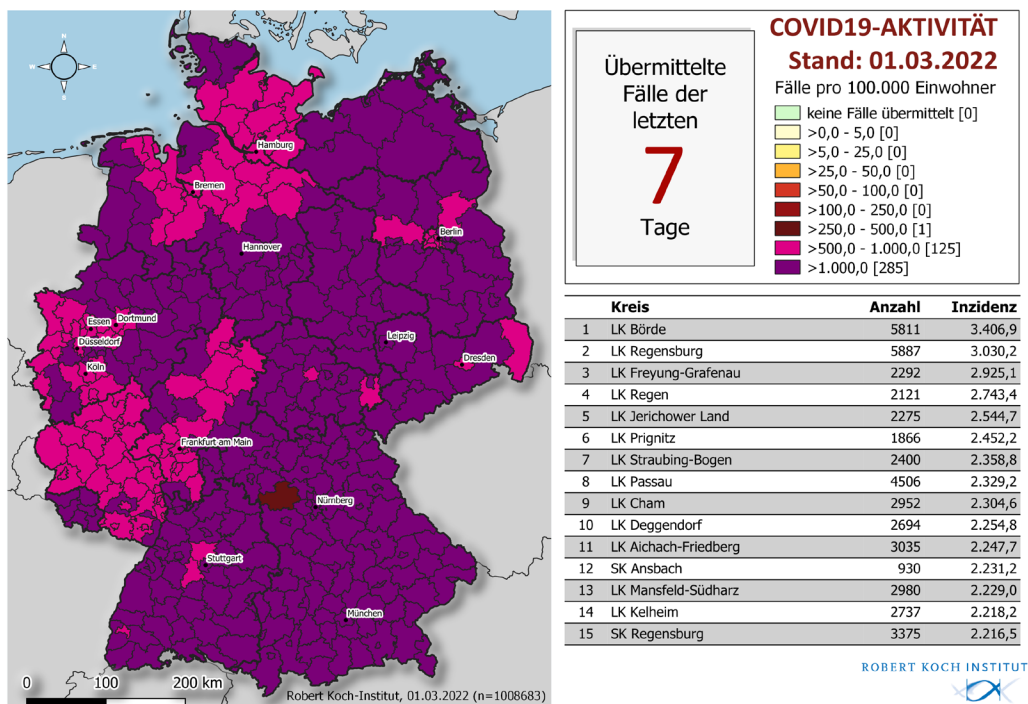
N
W E
S

Hamburg
Bremen
Berlin
Hannover
Essen
Dortmund
Düsseldorf
Köln
Leipzig
Dresden
Frankfurt am Main
Nürnberg
Stuttgart
München

0 100 200 km
Robert Koch-Institut, 01.03.2022 (n=1008683)

Übermittelte Fälle der letzten
7
Tage

COVID19-AKTIVITÄT
Stand: 01.03.2022
Fälle pro 100.000 Einwohner
keine Fälle übermittelt [0]
>0,0 - 5,0 [0]
>5,0 - 25,0 [0]
>25,0 - 50,0 [0]
>50,0 - 100,0 [0]
>100,0 - 250,0 [0]
>250,0 - 500,0 [1]
>500,0 - 1.000,0 [125]
>1.000,0 [285]

| | Kreis | Anzahl | Inzidenz |
|---|---|---|---|
| 1 | LK Börde | 5811 | 3.406,9 |
| 2 | LK Regensburg | 5887 | 3.030,2 |
| 3 | LK Freyung-Grafenau | 2292 | 2.925,1 |
| 4 | LK Regen | 2121 | 2.743,4 |
| 5 | LK Jerichower Land | 2275 | 2.544,7 |
| 6 | LK Prignitz | 1866 | 2.452,2 |
| 7 | LK Straubing-Bogen | 2400 | 2.358,8 |
| 8 | LK Passau | 4506 | 2.329,2 |
| 9 | LK Cham | 2952 | 2.304,6 |
| 10 | LK Deggendorf | 2694 | 2.254,8 |
| 11 | LK Aichach-Friedberg | 3035 | 2.247,7 |
| 12 | SK Ansbach | 930 | 2.231,2 |
| 13 | LK Mansfeld-Südharz | 2980 | 2.229,0 |
| 14 | LK Kelheim | 2737 | 2.218,2 |
| 15 | SK Regensburg | 3375 | 2.216,5 |

ROBERT KOCH INSTITUT